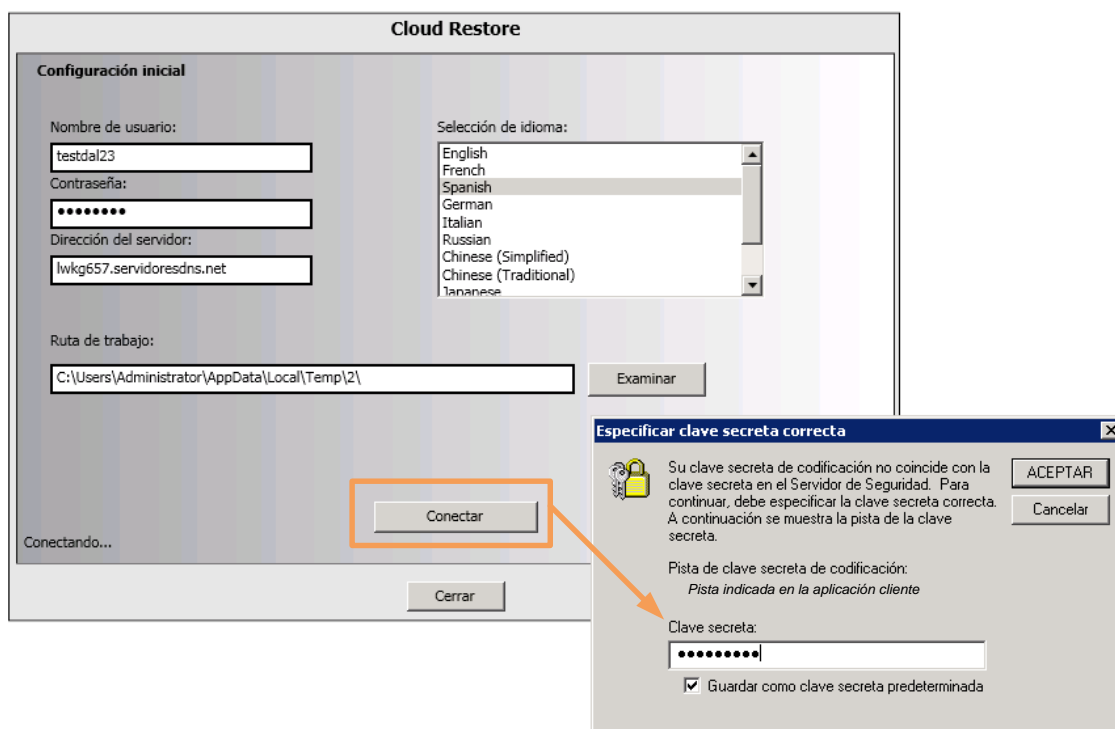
Cloud Restore

Configuración inicial

Nombre de usuario:

testdal23

Contraseña:

••••••••

Dirección del servidor:

lwkg657.servidoresdns.net

Selección de idioma:

English
French
Spanish
German
Italian
Russian
Chinese (Simplified)
Chinese (Traditional)
Japanese

Ruta de trabajo:

C:\Users\Administrator\AppData\Local\Temp\2\

Examinar

Conectar

Conectando...

Cerrar

Especificar clave secreta correcta

Su clave secreta de codificación no coincide con la clave secreta en el Servidor de Seguridad. Para continuar, debe especificar la clave secreta correcta. A continuación se muestra la pista de la clave secreta.

ACEPTAR

Cancelar

Pista de clave secreta de codificación:

Pista indicada en la aplicación cliente

Clave secreta:

•••••••••

Guardar como clave secreta predeterminada